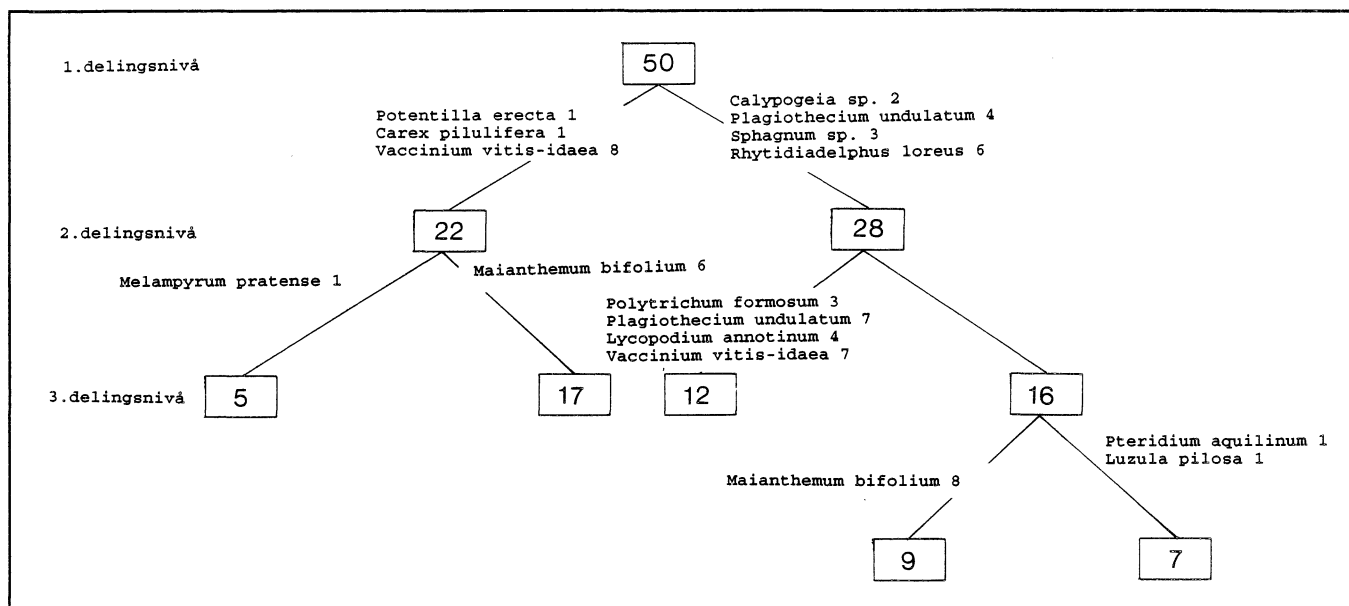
1.delingsnivå

50

Potentilla erecta 1
Carex pilulifera 1
Vaccinium vitis-idaea 8

Calypogeia sp. 2
Plagiothecium undulatum 4
Sphagnum sp. 3
Rhytidiadelphus loreus 6

2.delingsnivå

22

28

Melampyrum pratense 1

Maianthemum bifolium 6

Polytrichum formosum 3
Plagiothecium undulatum 7
Lycopodium annotinum 4
Vaccinium vitis-idaea 7

3.delingsnivå

5

17

12

16

Pteridium aquilinum 1
Luzula pilosa 1

Maianthemum bifolium 8

9

7